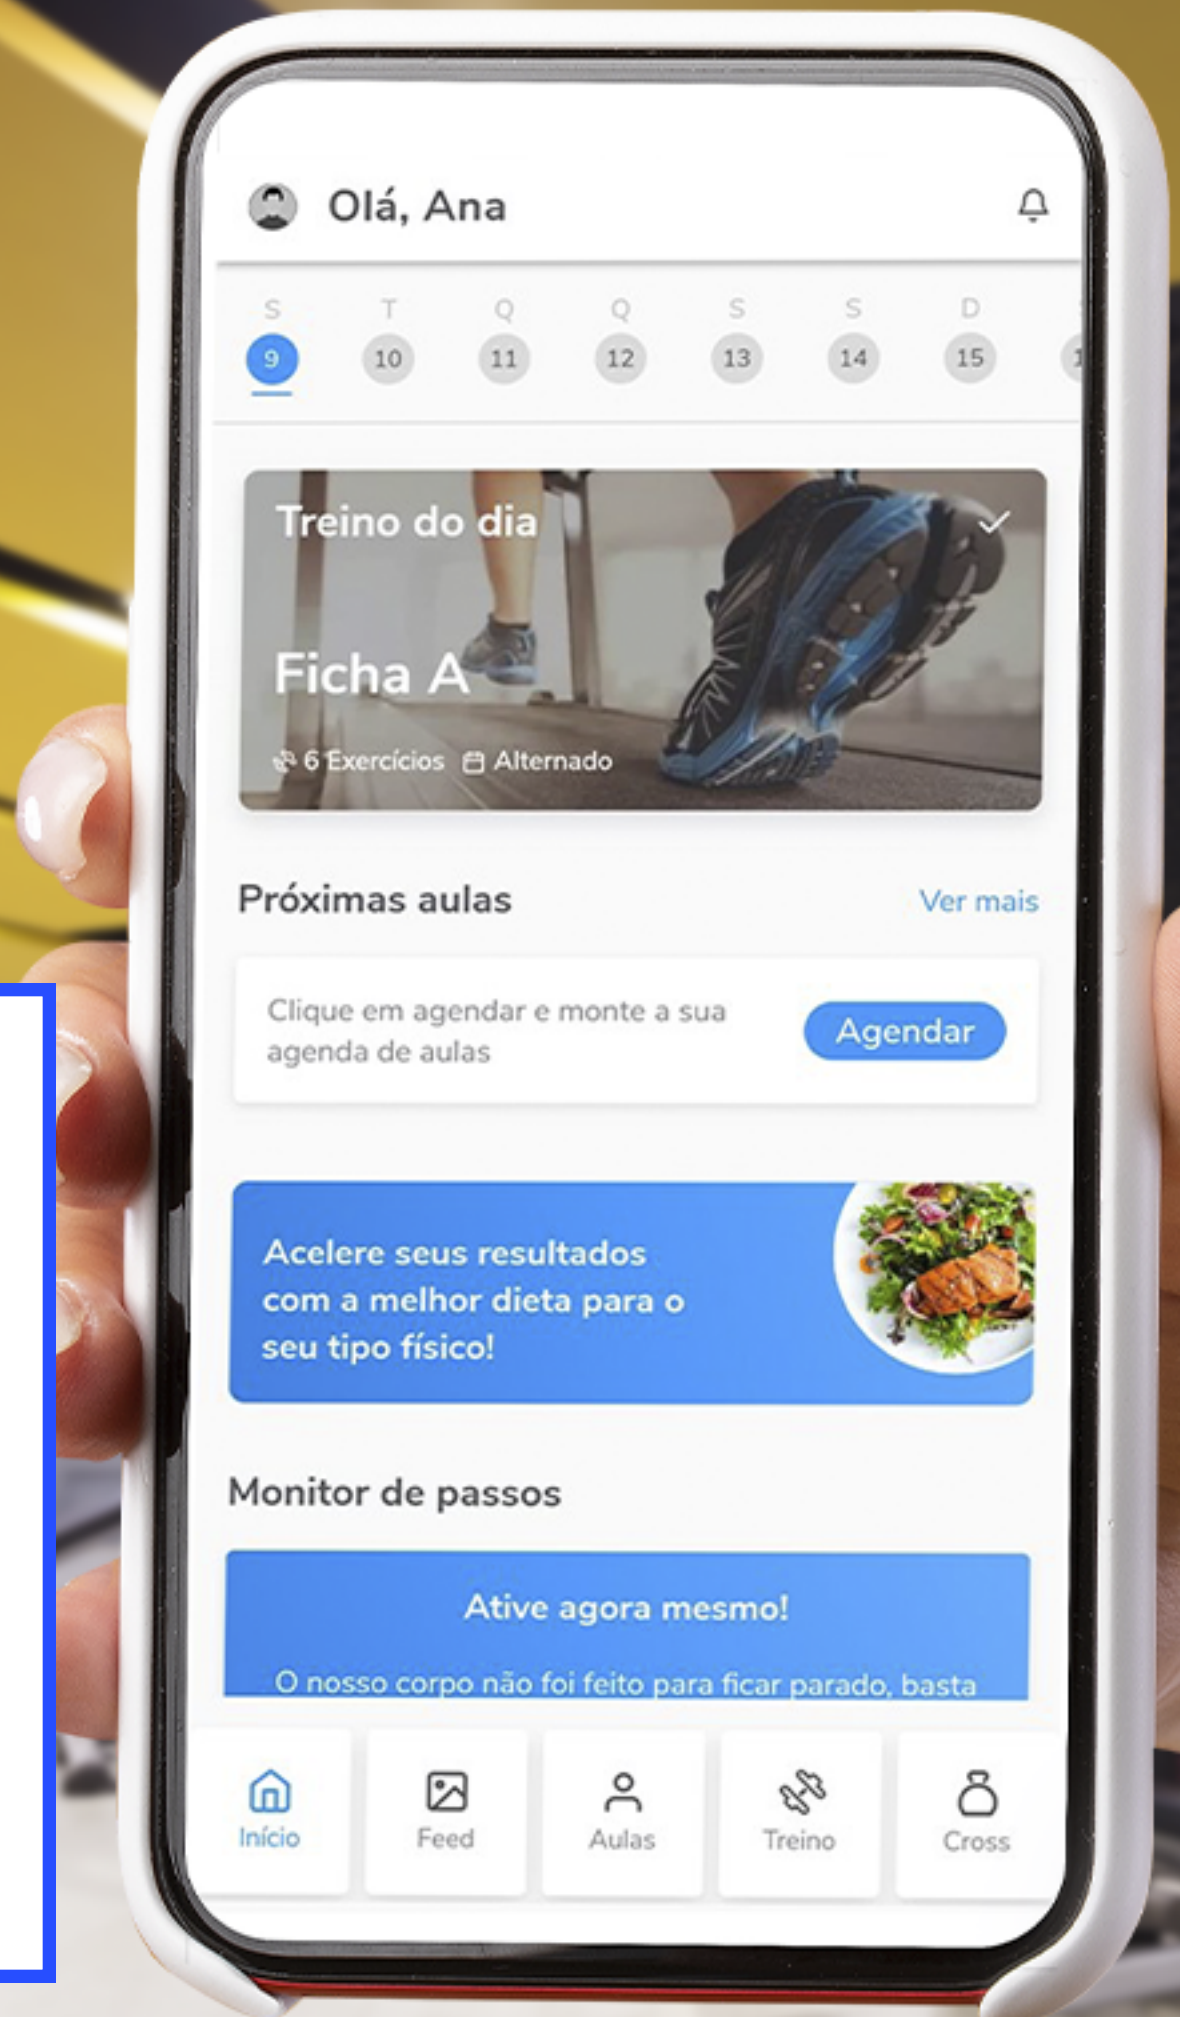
Olá, Ana

S T Q Q S S D
9 10 11 12 13 14 15 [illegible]

Treino do dia

Ficha A

6 Exercícios Alternado

Próximas aulas

Ver mais

Clique em agendar e monte a sua agenda de aulas

Agendar

Acelere seus resultados com a melhor dieta para o seu tipo físico!

Monitor de passos

Ative agora mesmo!

O nosso corpo não foi feito para ficar parado, basta

Início Feed Aulas Treino Cross